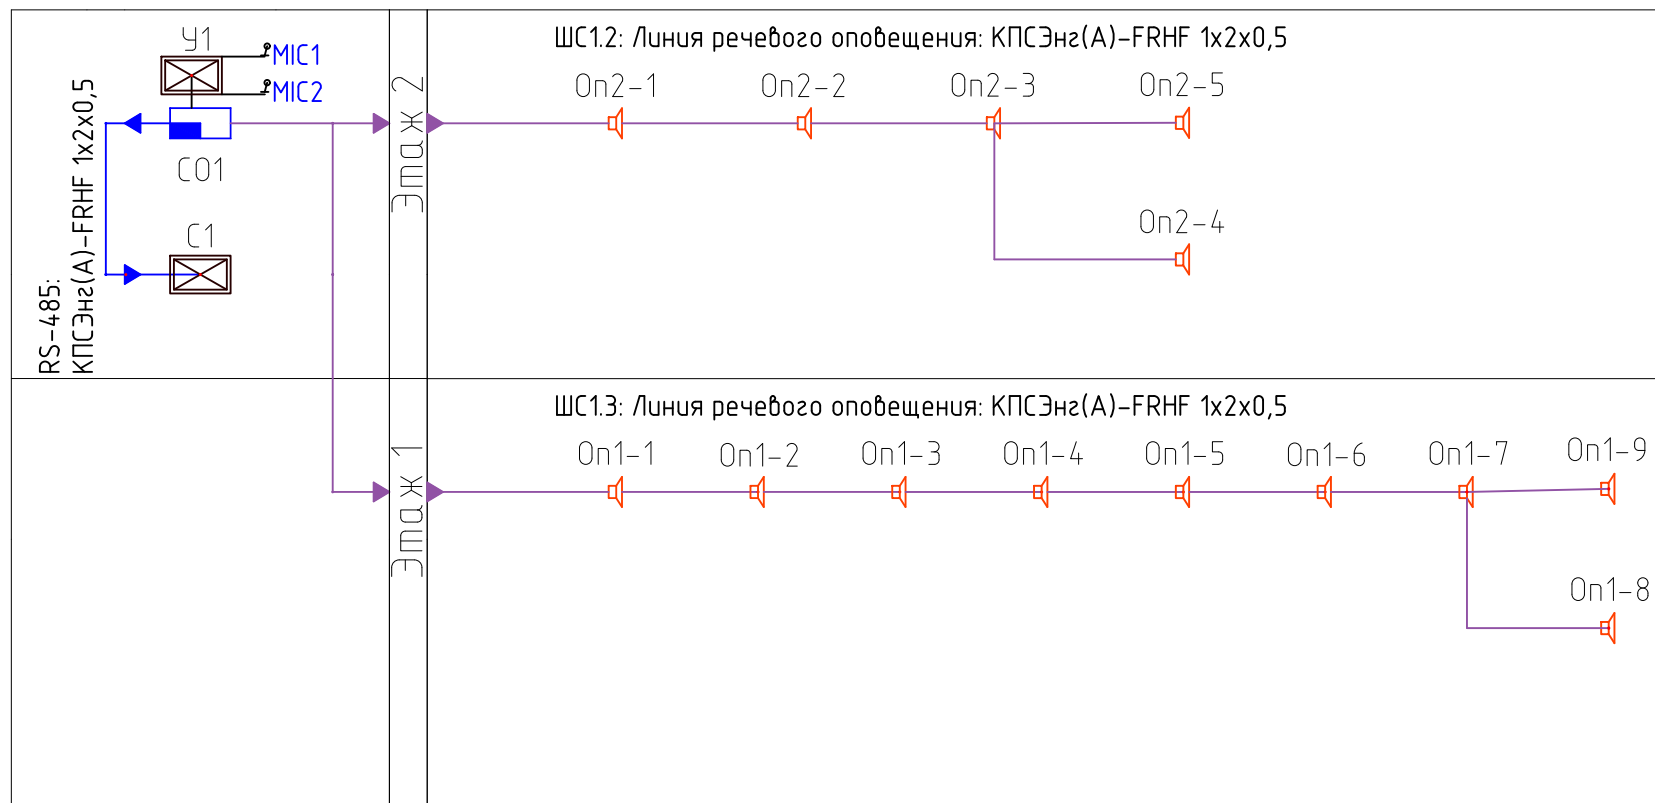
У1
MIC1
MIC2
СО1
С1
RS-485:
КПСЭнг(А)-FRHF 1x2x0,5

Этаж 2
ШС1.2: Линия речевого оповещения: КПСЭнг(А)-FRHF 1x2x0,5
Оп2-1
Оп2-2
Оп2-3
Оп2-5
Оп2-4

Этаж 1
ШС1.3: Линия речевого оповещения: КПСЭнг(А)-FRHF 1x2x0,5
Оп1-1
Оп1-2
Оп1-3
Оп1-4
Оп1-5
Оп1-6
Оп1-7
Оп1-9
Оп1-8